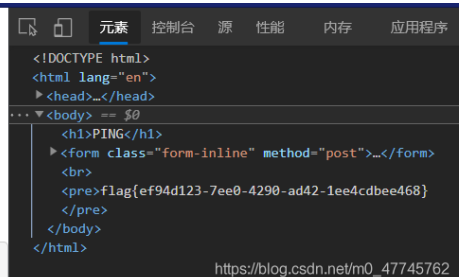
元素 控制台 源 性能 内存 应用程序

<!DOCTYPE html>
<html lang="en">
▶<head>…</head>
··· ▼<body> == $0
<h1>PING</h1>
▶<form class="form-inline" method="post">…</form>
<br>
<pre>flag{ef94d123-7ee0-4290-ad42-1ee4cdbee468}
</pre>
</body>
</html>

https://blog.csdn.net/m0_47745762